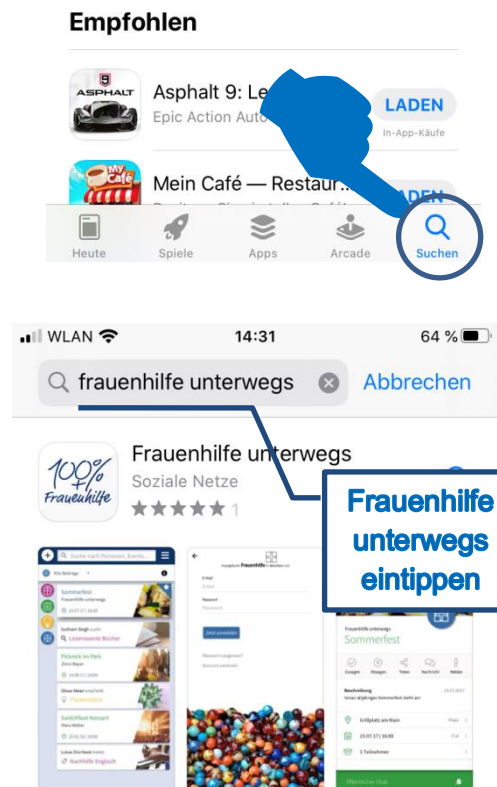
Empfohlen

9 ASPHALT

Asphalt 9: Le

Epic Action Auto

LADEN

In-App-Käufe

My Café

Mein Café — Restaur

LADEN

Heute

Spiele

Apps

Arcade

Suchen

WLAN

14:31

64 %

frauenhilfe unterwegs

Abbrechen

100% Frauenhilfe

Frauenhilfe unterwegs

Soziale Netze

★★★★★ 1

Frauenhilfe unterwegs eintippen

Sommerfest

Frauenhilfe unterwegs

Lesenswerte Bücher

Picknick im Park

Theaterbesuch

Switchfoot Konzert

Nachhilfe Englisch

Frauenhilfe

Sommerfest

Beschreibung

Grillplatz am Main

1 Teilnehmer